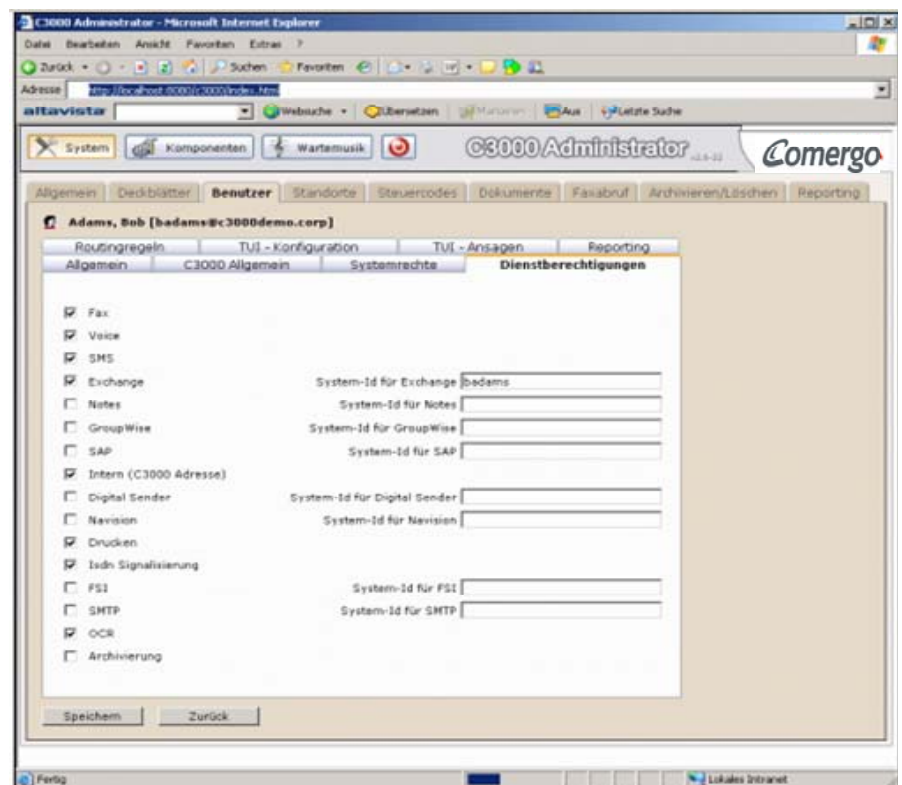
C3000 Administrator - Microsoft Internet Explorer

Datei Bearbeiten Ansicht Favoriten Extras ?

Zurück Suchen Favoriten

Adresse http://localhost:8080/c3000/index.html

altavista Websuche Übersetzen Markieren Aus Letzte Suche

System Komponenten Wartemusik

C3000 Administrator

Comergo

Allgemein Deckblätter Benutzer Standorte Steuercodes Dokumente Faxabruf Archivieren/Löschen Reporting

Adams, Bob [badams@c3000demo.corp]

Routingregeln TUI - Konfiguration TUI - Ansagen Reporting
Allgemein C3000 Allgemein Systemrechte Dienstberechtigungen

Fax
Voice
SMS
Exchange System-Id für Exchange badams
Notes System-Id für Notes
GroupWise System-Id für GroupWise
SAP System-Id für SAP
Intern (C3000 Adresse)
Digital Sender System-Id für Digital Sender
Navision System-Id für Navision
Drucken
Isdn Signalisierung
FSI System-Id für FSI
SMTP System-Id für SMTP
OCR
Archivierung

Speichern Zurück

Fertig Lokales Intranet